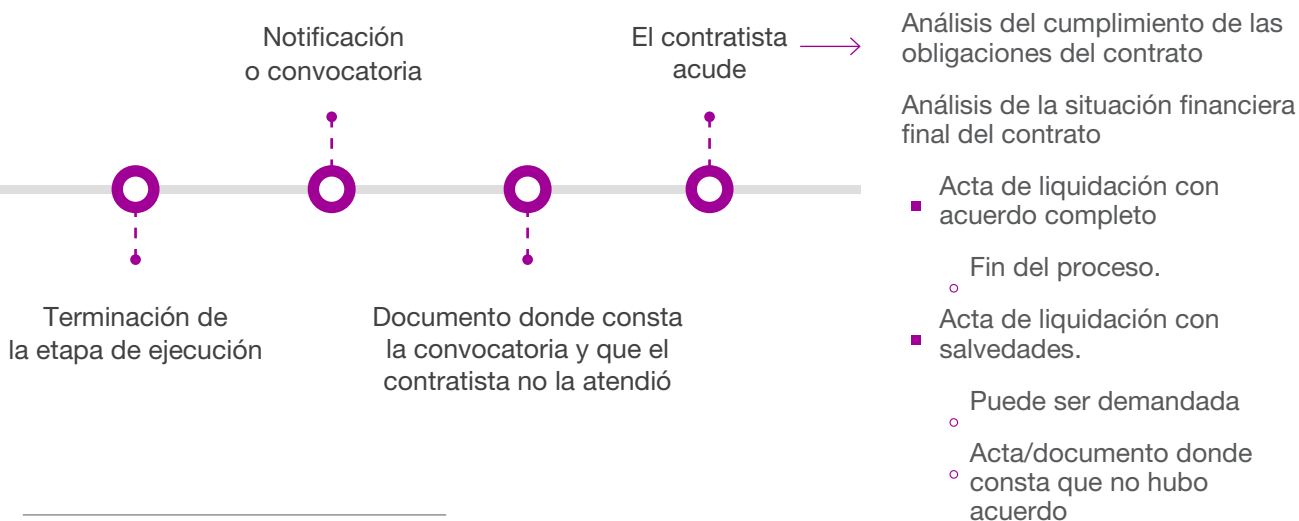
Notificación o convocatoria

El contratista acude

Análisis del cumplimiento de las obligaciones del contrato

Análisis de la situación financiera final del contrato

Acta de liquidación con acuerdo completo

Fin del proceso.

Acta de liquidación con salvedades.

Puede ser demandada

Acta/documento donde consta que no hubo acuerdo

Terminación de la etapa de ejecución

Documento donde consta la convocatoria y que el contratista no la atendió